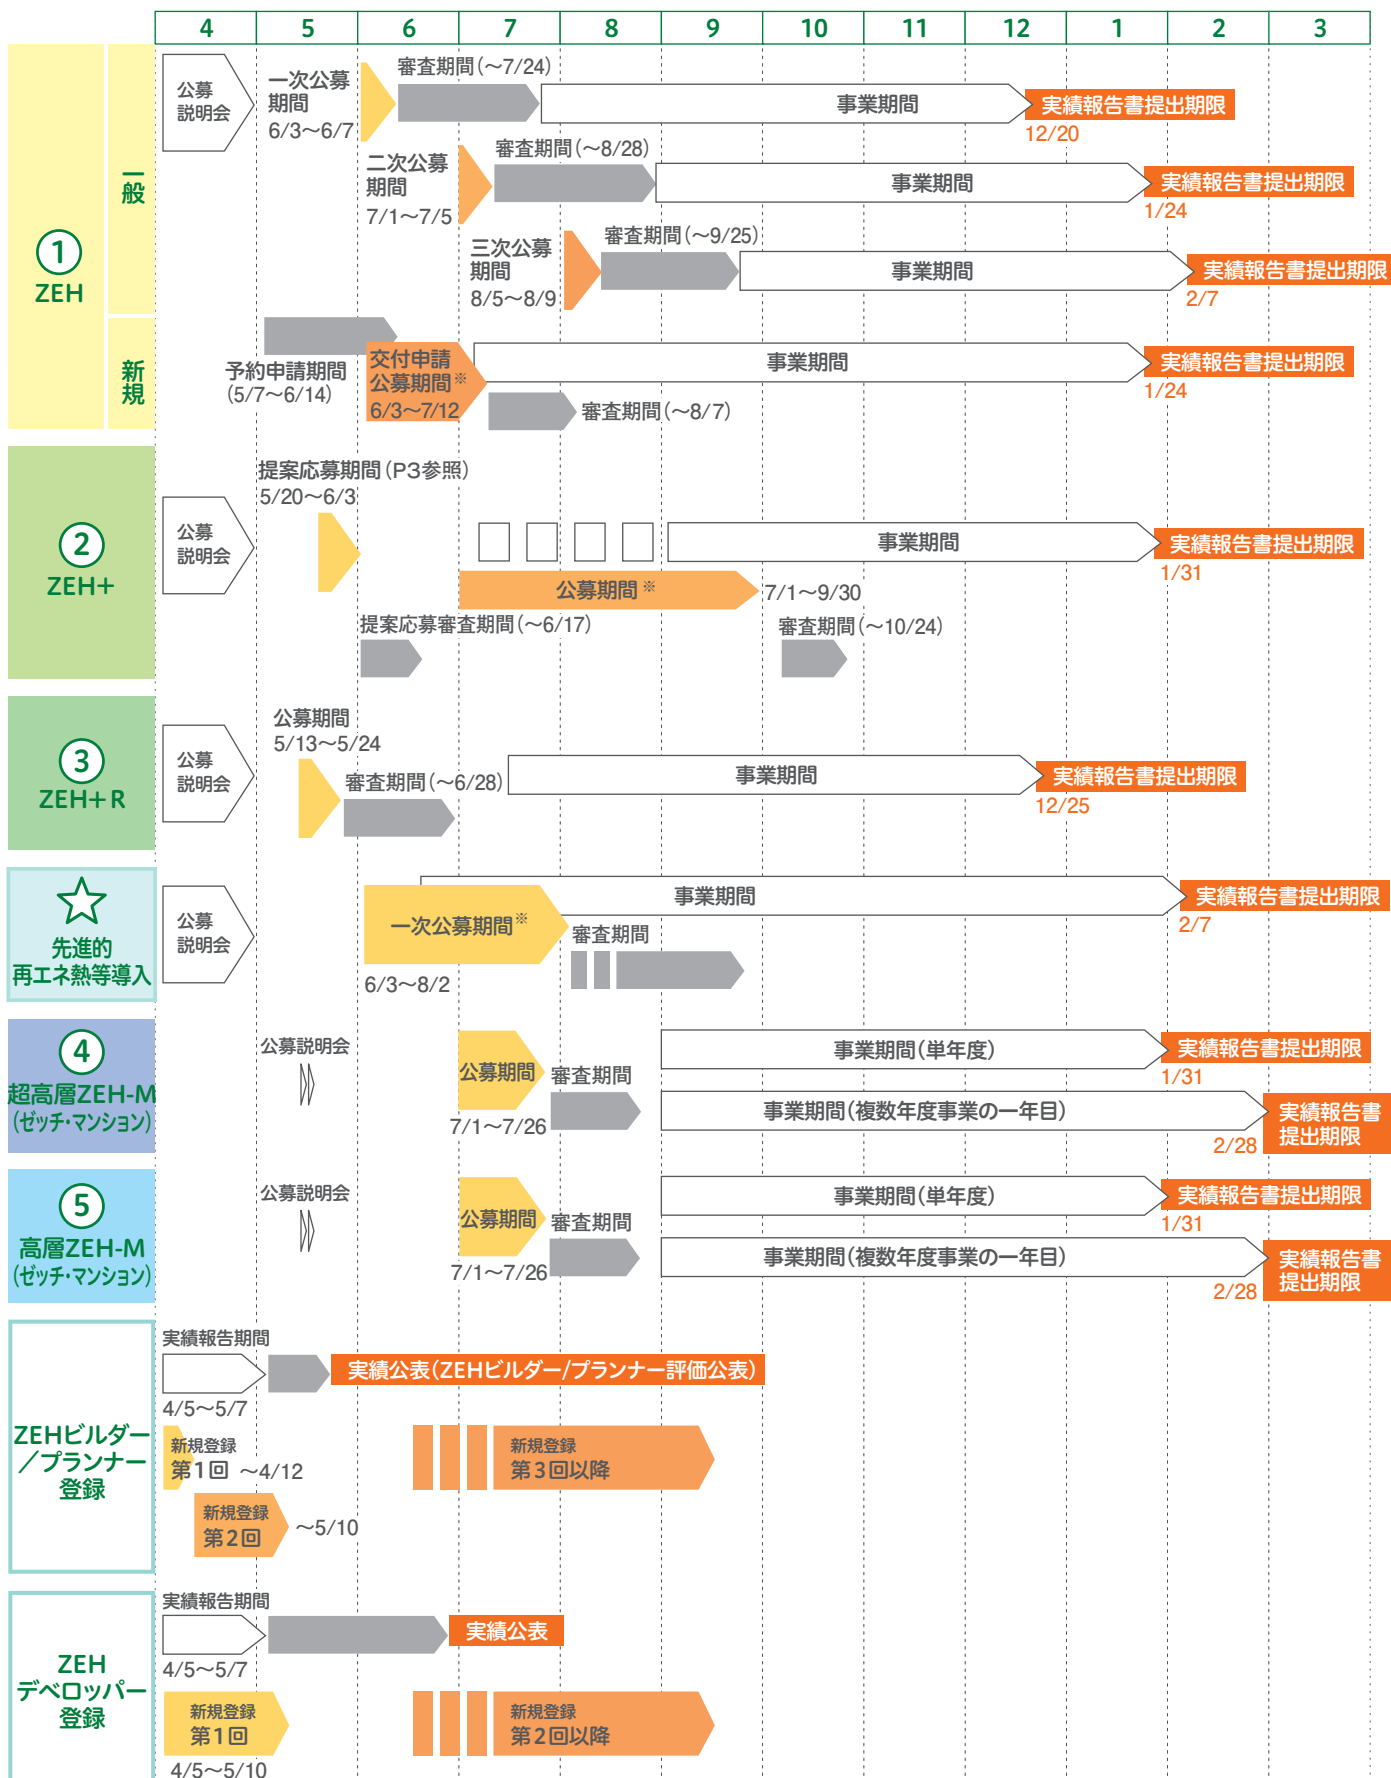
| 4 | 5 | 6 | 7 | 8 | 9 | 10 | 11 | 12 | 1 | 2 | 3 |
|---|---|---|---|---|---|---|---|---|---|---|---|

① ZEH

一般

公募説明会

一次公募期間 6/3～6/7

審査期間（～7/24）

事業期間

実績報告書提出期限 12/20

二次公募期間 7/1～7/5

審査期間（～8/28）

事業期間

実績報告書提出期限 1/24

三次公募期間 8/5～8/9

審査期間（～9/25）

事業期間

実績報告書提出期限 2/7

新規

予約申請期間（5/7～6/14）

交付申請公募期間※ 6/3～7/12

事業期間

実績報告書提出期限 1/24

審査期間（～8/7）

② ZEH+

提案応募期間（P3参照） 5/20～6/3

公募説明会

事業期間

実績報告書提出期限 1/31

公募期間※ 7/1～9/30

提案応募審査期間（～6/17）

審査期間（～10/24）

③ ZEH+R

公募期間 5/13～5/24

公募説明会

審査期間（～6/28）

事業期間

実績報告書提出期限 12/25

☆ 先進的再エネ熱等導入

公募説明会

事業期間

実績報告書提出期限 2/7

一次公募期間※ 6/3～8/2

審査期間

④ 超高層ZEH-M（ゼッチ・マンション）

公募説明会

公募期間 7/1～7/26

審査期間

事業期間（単年度）

実績報告書提出期限 1/31

事業期間（複数年度事業の一年目）

実績報告書提出期限 2/28

⑤ 高層ZEH-M（ゼッチ・マンション）

公募説明会

公募期間 7/1～7/26

審査期間

事業期間（単年度）

実績報告書提出期限 1/31

事業期間（複数年度事業の一年目）

実績報告書提出期限 2/28

ZEHビルダー／プランナー登録

実績報告期間 4/5～5/7

実績公表（ZEHビルダー/プランナー評価公表）

新規登録 第1回 ～4/12

新規登録 第3回以降

新規登録 第2回 ～5/10

ZEHデベロッパー登録

実績報告期間 4/5～5/7

実績公表

新規登録 第1回 4/5～5/10

新規登録 第2回以降